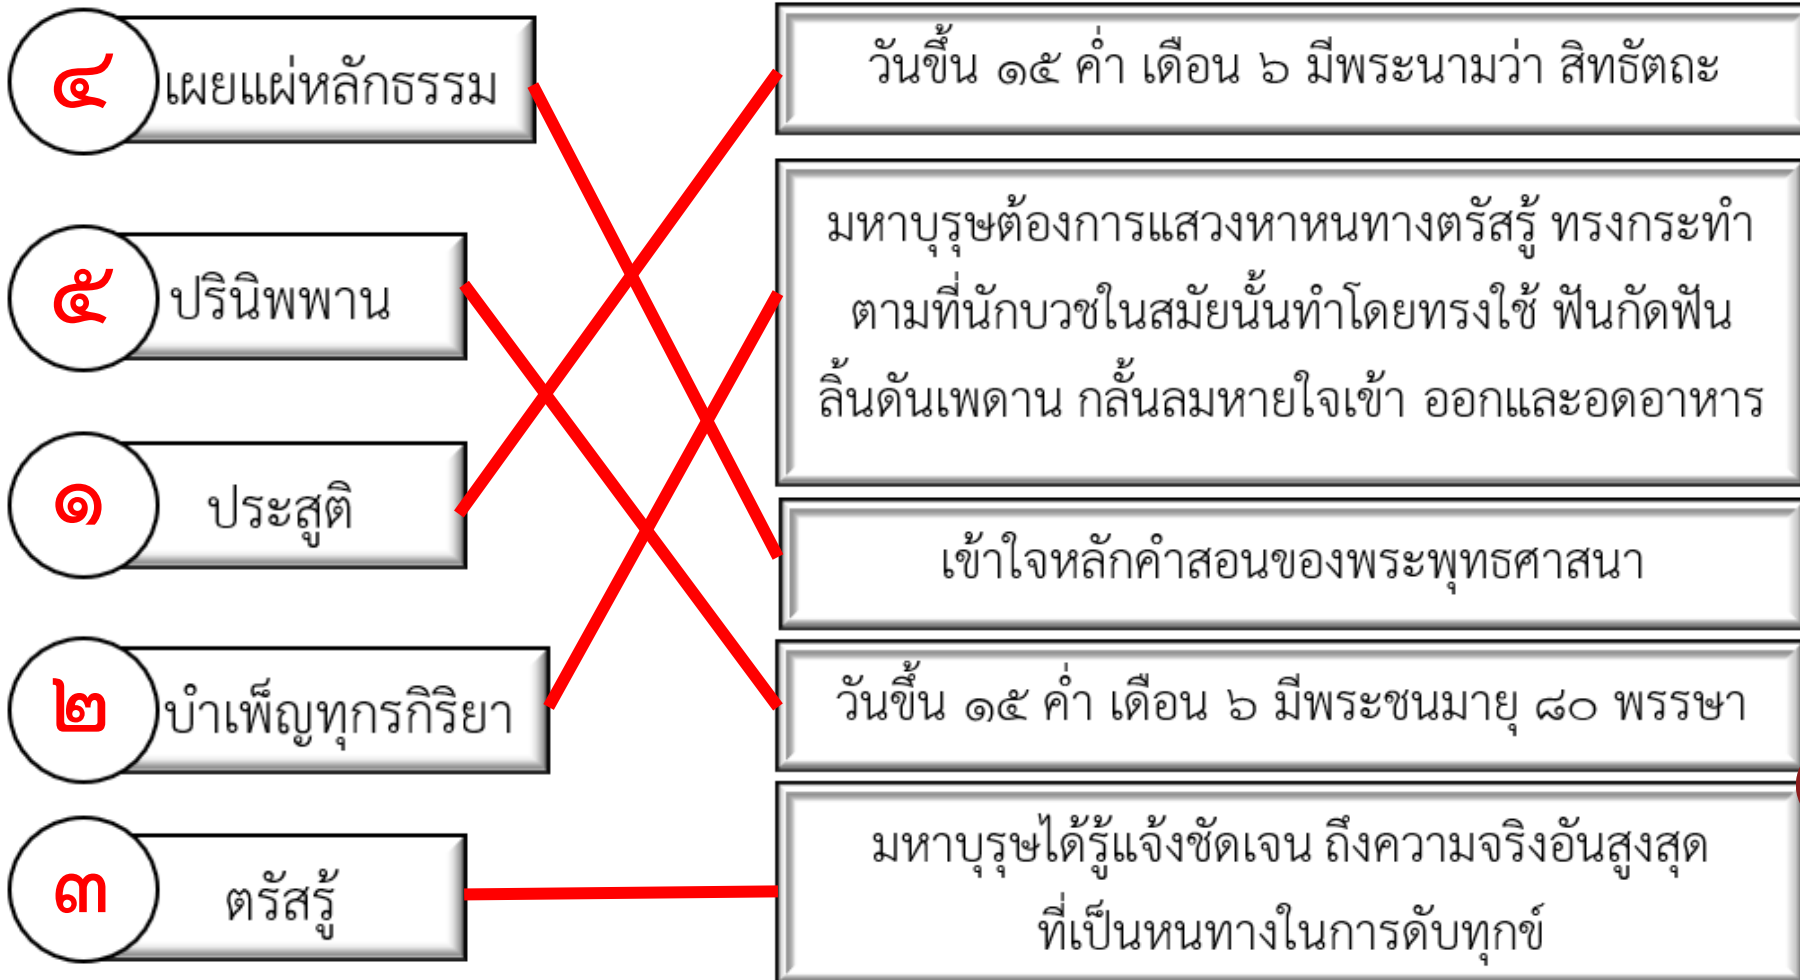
๔ เผยแผ่หลักธรรม

๕ ปรินิพพาน

๑ ประสูติ

๒ บำเพ็ญทุกรกิริยา

๓ ตรัสรู้

วันขึ้น ๑๕ ค่ำ เดือน ๖ มีพระนามว่า สิทธัตถะ

มหาบุรุษต้องการแสวงหาหนทางตรัสรู้ ทรงกระทำตามที่นักบวชในสมัยนั้นทำโดยทรงใช้ ฟันกัดฟัน ลิ้นดันเพดาน กลั้นลมหายใจเข้า ออกและอดอาหาร

เข้าใจหลักคำสอนของพระพุทธศาสนา

วันขึ้น ๑๕ ค่ำ เดือน ๖ มีพระชนมายุ ๘๐ พรรษา

มหาบุรุษได้รู้แจ้งชัดเจน ถึงความจริงอันสูงสุดที่เป็นหนทางในการดับทุกข์